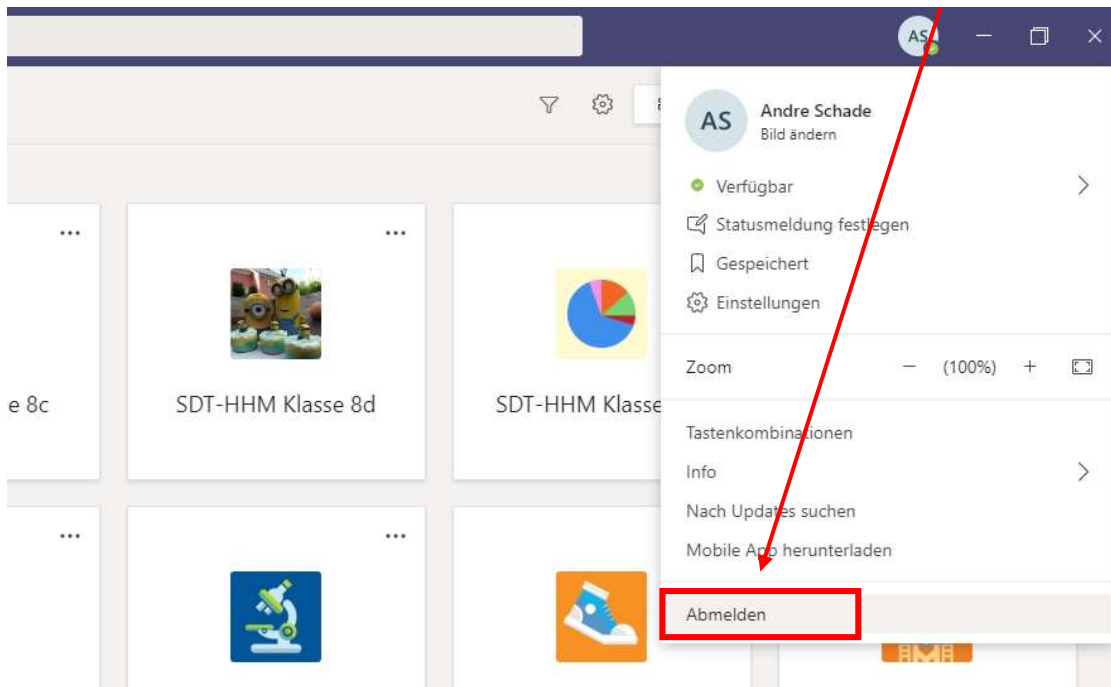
AS

e 8c

SDT-HHM Klasse 8d

SDT-HHM Klasse

AS
Andre Schade
Bild ändern

Verfügbar

Statusmeldung festlegen

Gespeichert

Einstellungen

Zoom − (100%) +

Tastenkombinationen

Info

Nach Updates suchen

Mobile App herunterladen

Abmelden